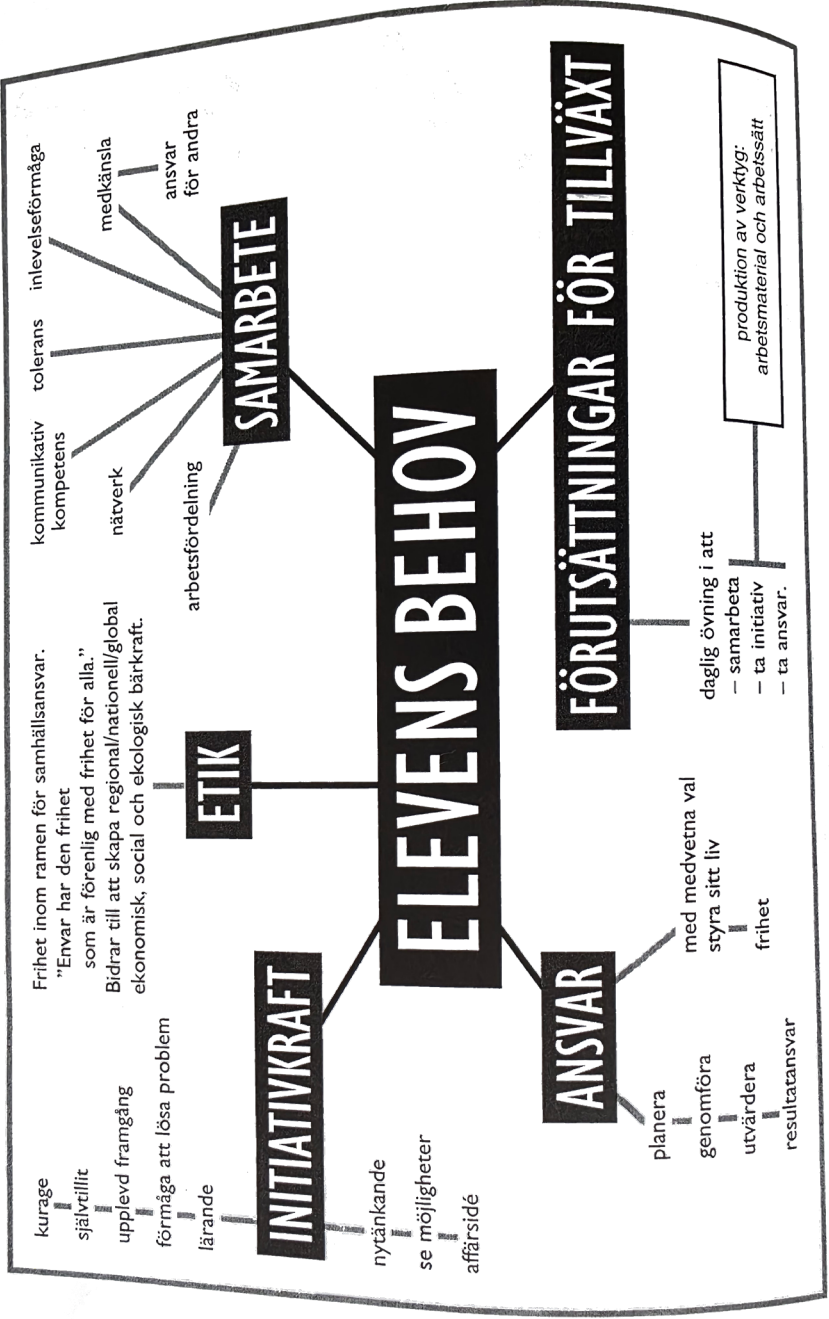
ELEVENS BEHOV

SAMARBETE
kommunikativ kompetens
tolerans
inlevelseförmåga
medkänsla
ansvar för andra
nätverk
arbetsfördelning

FÖRUTSÄTTNINGAR FÖR TILLVÄXT
daglig övning i att
– samarbeta
– ta initiativ
– ta ansvar.
produktion av verktyg: arbetsmaterial och arbetssätt

ETIK
Frihet inom ramen för samhällsansvar.
"Envar har den frihet som är förenlig med frihet för alla."
Bidrar till att skapa regional/nationell/global ekonomisk, social och ekologisk bärkraft.

INITIATIVKRAFT
kurage
självtillit
upplevd framgång
förmåga att lösa problem
lärande
nytänkande
se möjligheter
affärsidé

ANSVAR
med medvetna val styra sitt liv
frihet
planera
genomföra
utvärdera
resultatansvar